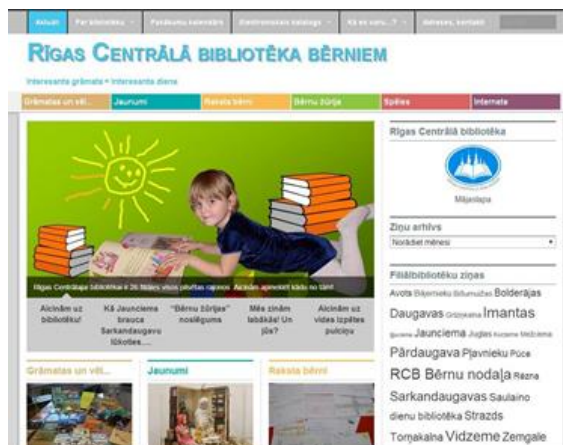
Aktuāli | Par bibliotēku | Pasākumu kalendārs | Elektroniskais katalogs | Kā es varu...? | Adreses, kontakti

RĪGAS CENTRĀLĀ BIBLIOTĒKA BĒRNIEM

Interesanta grāmata • Interesanta diena

Grāmatas un vēl... | Jaunumi | Raksta bērni | Bērnu žūrija | Spēles | Internets

Rīgas Centrālās bibliotēkas 26 filiālēs visos pilsētas rajonos. Aicinām apmeklēt kādu no tām!

Aicinām uz bibliotēku! | Kā Jaunciema brauca Sarkandaugavu lūkoties... | "Bērnu žūrijas" noslēgums | Mēs zinām labāko! Un jūs? | Aicinām uz video izpētes pulciņu

Grāmatas un vēl... | Jaunumi | Raksta bērni

Rīgas Centrālā bibliotēka

Mājaslapa

Ziņu arhīvs

Norādiet mēnesi

Filiālbibliotēku ziņas

Avots Bišumuižas Bišumuižas Bolderājas Daugavas Grīziņkalna Imantas Iļguciema Jaunciema Juglas Kurzeme Mežciema Pārdaugava Pļavnieku Pūce RCB Bērnu nodaļa Rēzna Sarkandaugavas Saulaino dienu bibliotēka Strazds Torņakalna Vidzeme Zemgale